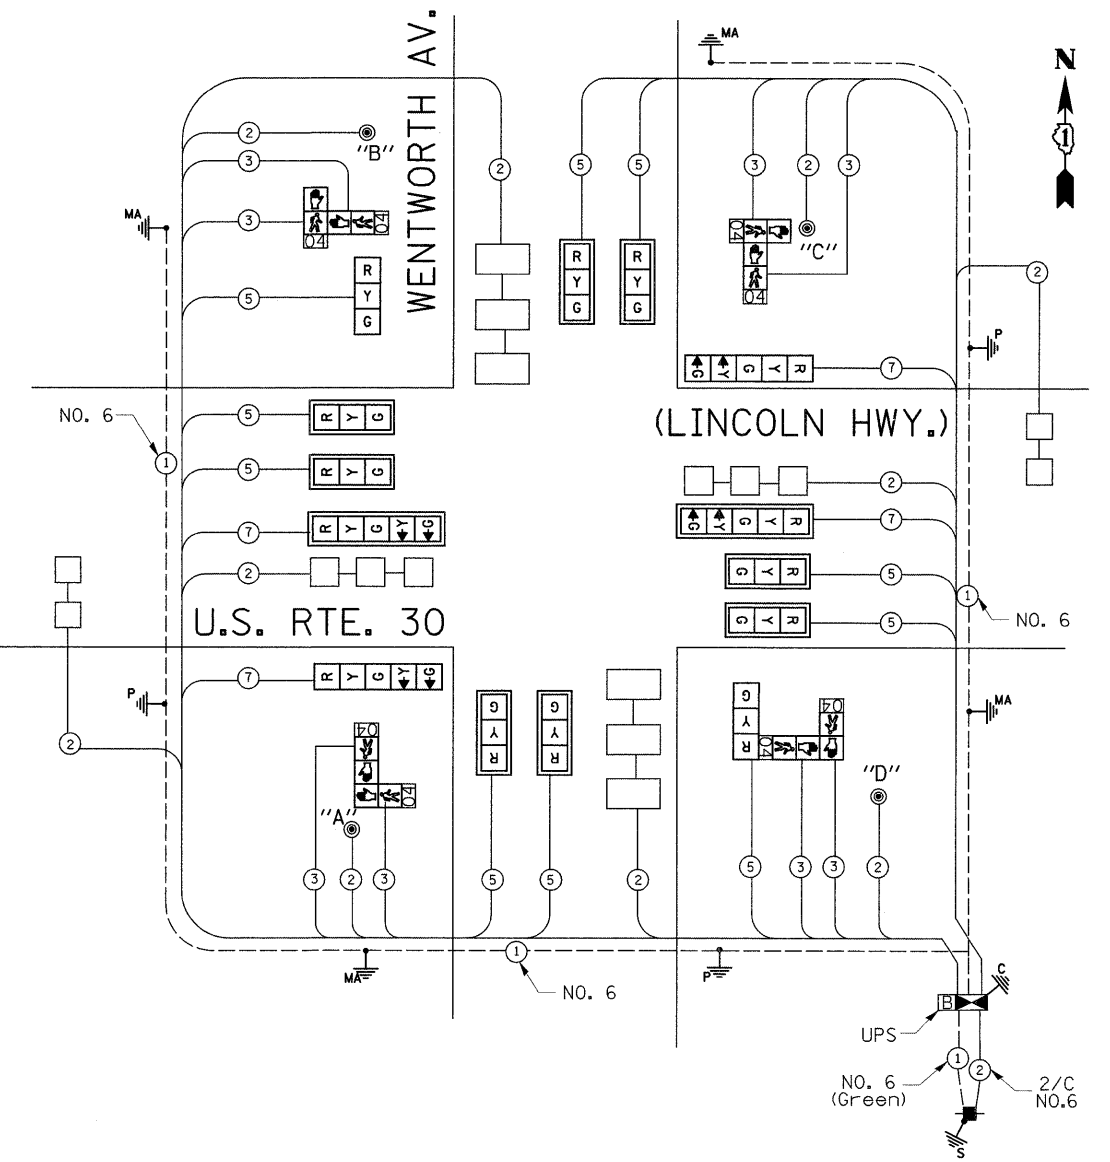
WENTWORTH AV.

MA

N

1

2
"B"
3
3
04
04
5
R
Y
G

2

5
R
Y
G

5
R
Y
G

3
2
3
04
"C"
04

2

P

MA

G Y G Y R
7

NO. 6
1

5
R Y G
5
R Y G
7
R Y G Y G
2

(LINCOLN HWY.)

2
7
G Y G Y R
5
G Y R
1
NO. 6
5
G Y R

U.S. RTE. 30

P
7
R Y G Y G

2

04
04
"A"
3
2
3

G Y R
5
G Y R
5

2

G Y R
04
04
"D"
5
3
3
2

MA

MA
1
NO. 6
P

C
B
UPS
1
NO. 6 (Green)
2
2/C NO.6
S